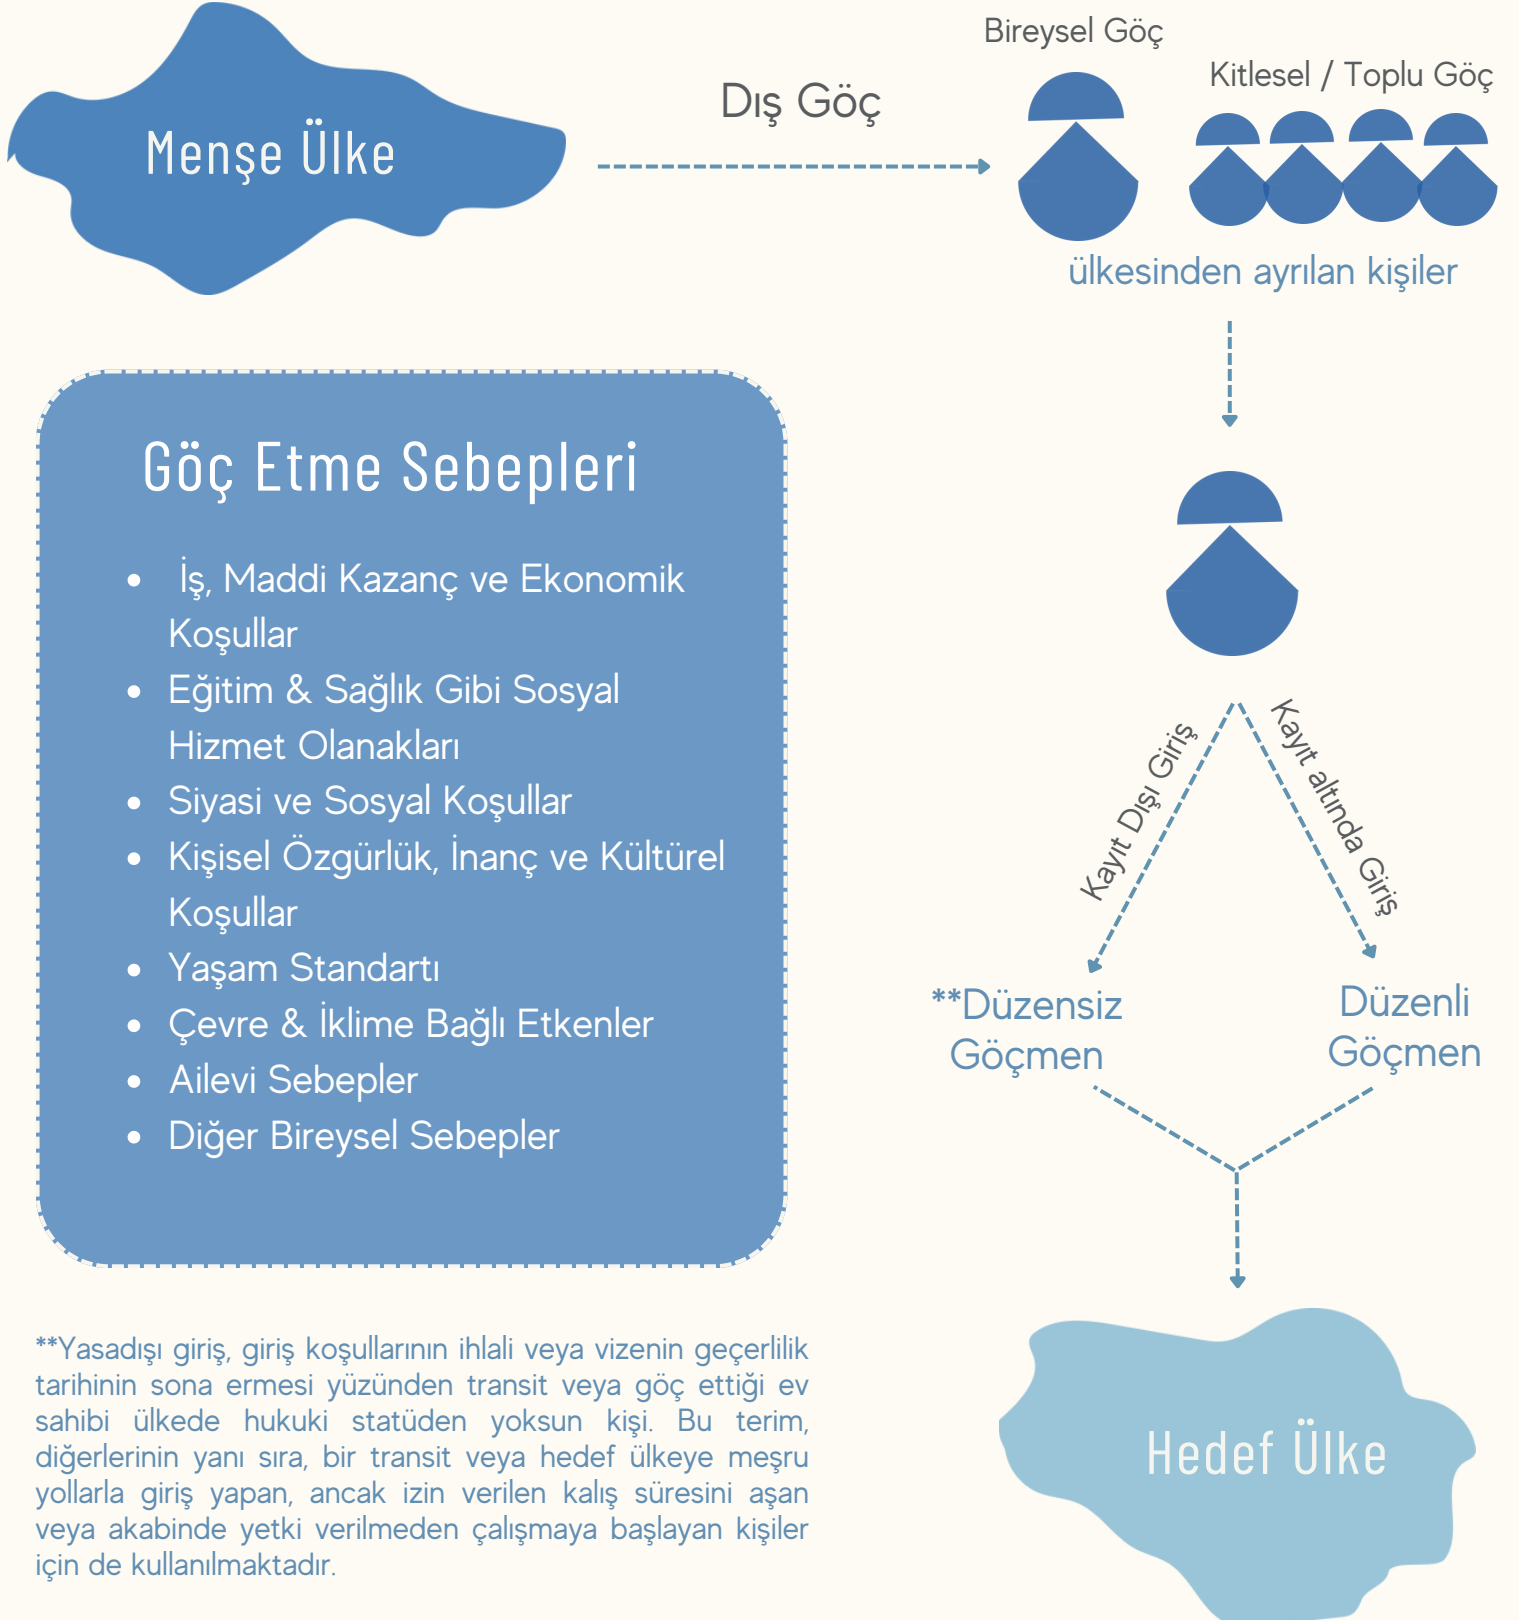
Menşe Ülke

Dış Göç

Bireysel Göç

Kitlesel / Toplu Göç

ülkesinden ayrılan kişiler

Göç Etme Sebepleri

- İş, Maddi Kazanç ve Ekonomik Koşullar
- Eğitim & Sağlık Gibi Sosyal Hizmet Olanakları
- Siyasi ve Sosyal Koşullar
- Kişisel Özgürlük, İnanç ve Kültürel Koşullar
- Yaşam Standartı
- Çevre & İklime Bağlı Etkenler
- Ailevi Sebepler
- Diğer Bireysel Sebepler

Kayıt Dışı Giriş

Kayıt altında Giriş

**Düzensiz Göçmen

Düzenli Göçmen

**Yasadışı giriş, giriş koşullarının ihlali veya vizenin geçerlilik tarihinin sona ermesi yüzünden transit veya göç ettiği ev sahibi ülkede hukuki statüden yoksun kişi. Bu terim, diğerlerinin yanı sıra, bir transit veya hedef ülkeye meşru yollarla giriş yapan, ancak izin verilen kalış süresini aşan veya akabinde yetki verilmeden çalışmaya başlayan kişiler için de kullanılmaktadır.

Hedef Ülke